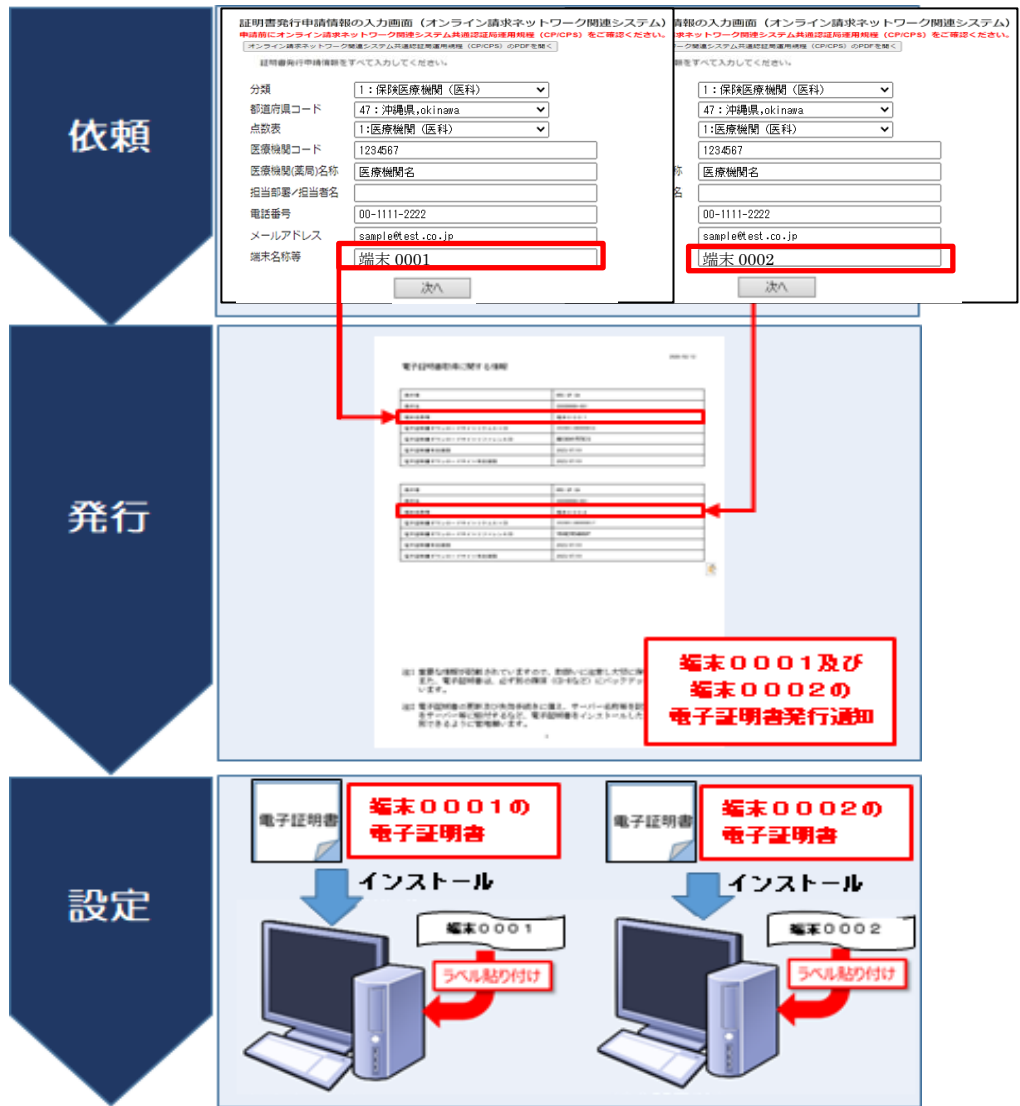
依頼

証明書発行申請情報の入力画面（オンライン請求ネットワーク関連システム）
申請前にオンライン請求ネットワーク関連システム共通認証局運用規程（CP/CPS）をご確認ください。
オンライン請求ネットワーク関連システム共通認証局運用規程（CP/CPS）のPDFを開く
証明書発行申請情報をすべて入力してください。

分類 1：保険医療機関（医科）
都道府県コード 47：沖縄県,okinawa
点数表 1:医療機関（医科）
医療機関コード 1234567
医療機関(薬局)名称 医療機関名
担当部署/担当者名
電話番号 00-1111-2222
メールアドレス sample@test.co.jp
端末名称等 端末 0001
次へ

情報の入力画面（オンライン請求ネットワーク関連システム）
共通認証局運用規程（CP/CPS）をご確認ください。
ーク関連システム共通認証局運用規程（CP/CPS）のPDFを開く
報をすべて入力してください。

1：保険医療機関（医科）
47：沖縄県,okinawa
1:医療機関（医科）
1234567
称 医療機関名
名
00-1111-2222
sample@test.co.jp
端末 0002
次へ

発行

電子証明書発行に関する情報
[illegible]

端末０００１及び
端末０００２の
電子証明書発行通知

設定

電子証明書
端末０００１の
電子証明書

電子証明書
端末０００２の
電子証明書

インストール
インストール

端末０００１
ラベル貼り付け

端末０００２
ラベル貼り付け